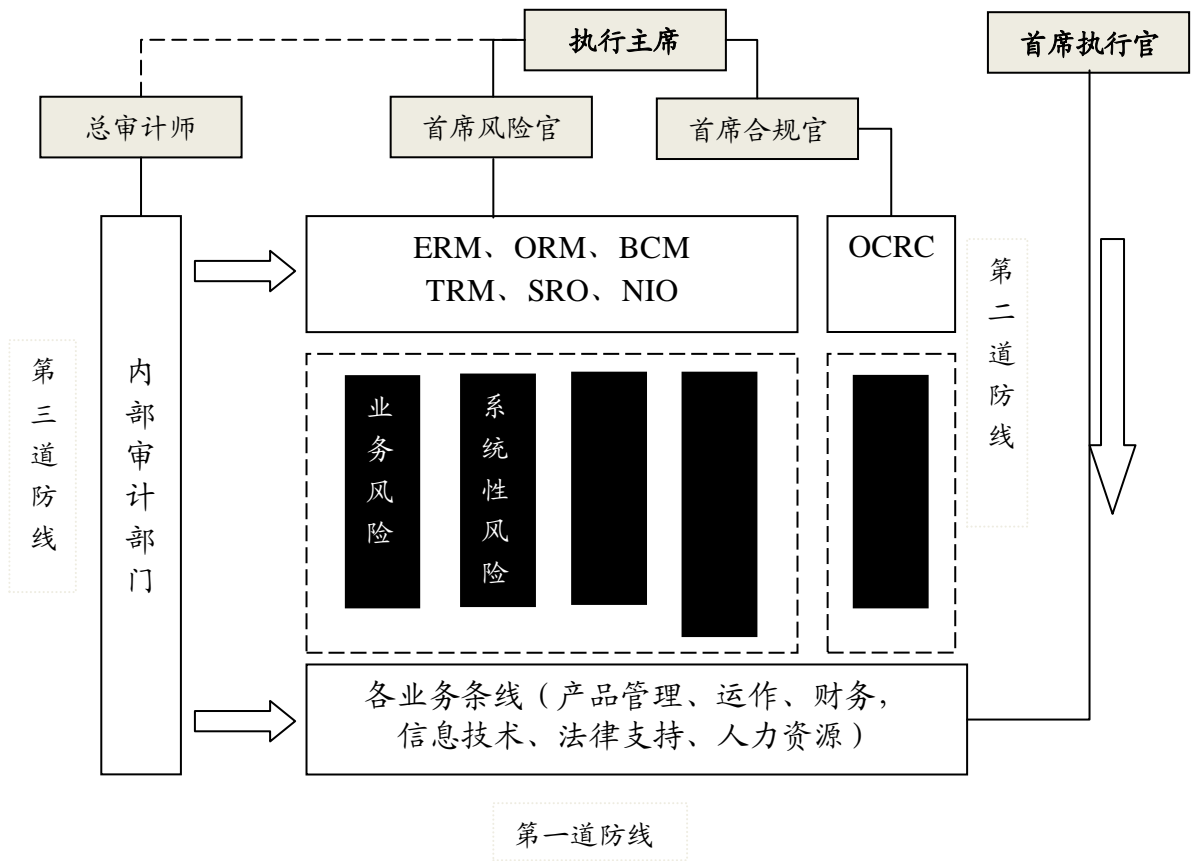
执行主席

首席执行官

总审计师

首席风险官

首席合规官

ERM、ORM、BCM
TRM、SRO、NIO

OCRC

第二道防线

第三道防线

内部审计部门

业务风险

系统性风险

各业务条线（产品管理、运作、财务，信息技术、法律支持、人力资源）

第一道防线